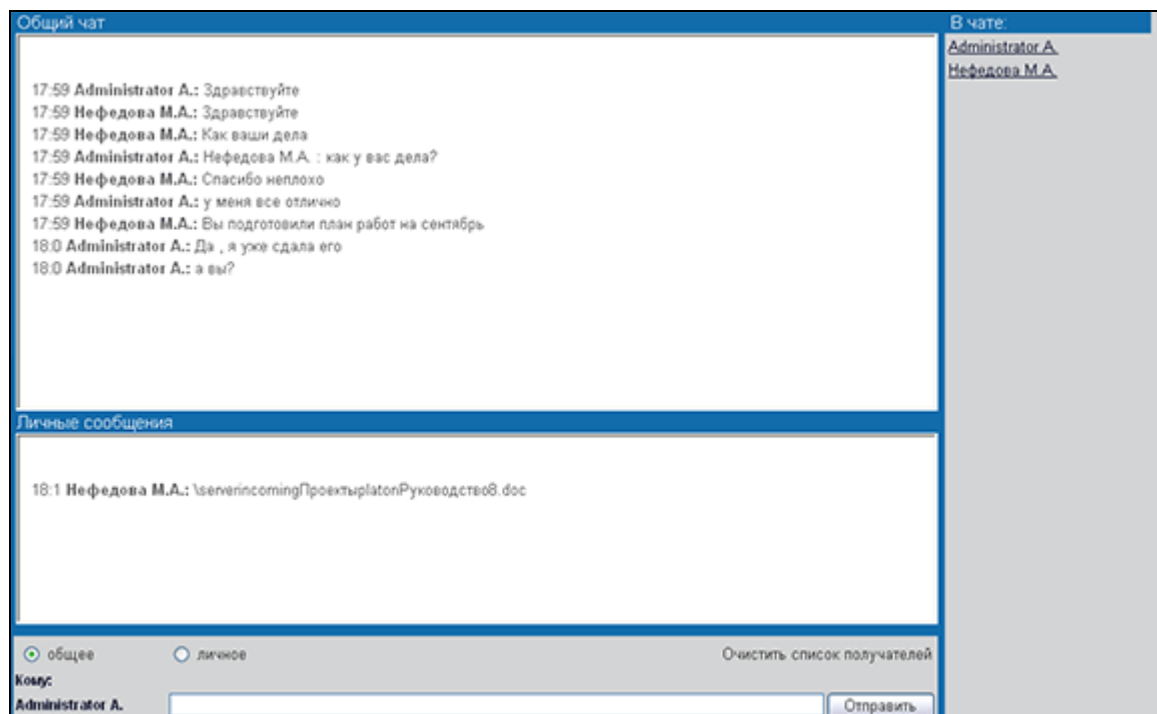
Общий чат

17:59 **Administrator A.:** Здравствуйте
17:59 **Нефедова М.А.:** Здравствуйте
17:59 **Нефедова М.А.:** Как ваши дела
17:59 **Administrator A.:** Нефедова М.А. : как у вас дела?
17:59 **Нефедова М.А.:** Спасибо неплохо
17:59 **Administrator A.:** у меня все отлично
17:59 **Нефедова М.А.:** Вы подготовили план работ на сентябрь
18:0 **Administrator A.:** Да , я уже сдала его
18:0 **Administrator A.:** а вы?

Личные сообщения

18:1 **Нефедова М.А.:** \serverincomingПроектыplatonРуководство8.doc

общее
личное
Очистить список получателей
Кому:
Administrator A.
Отправить

В чате:
Administrator A.
Нефедова М.А.